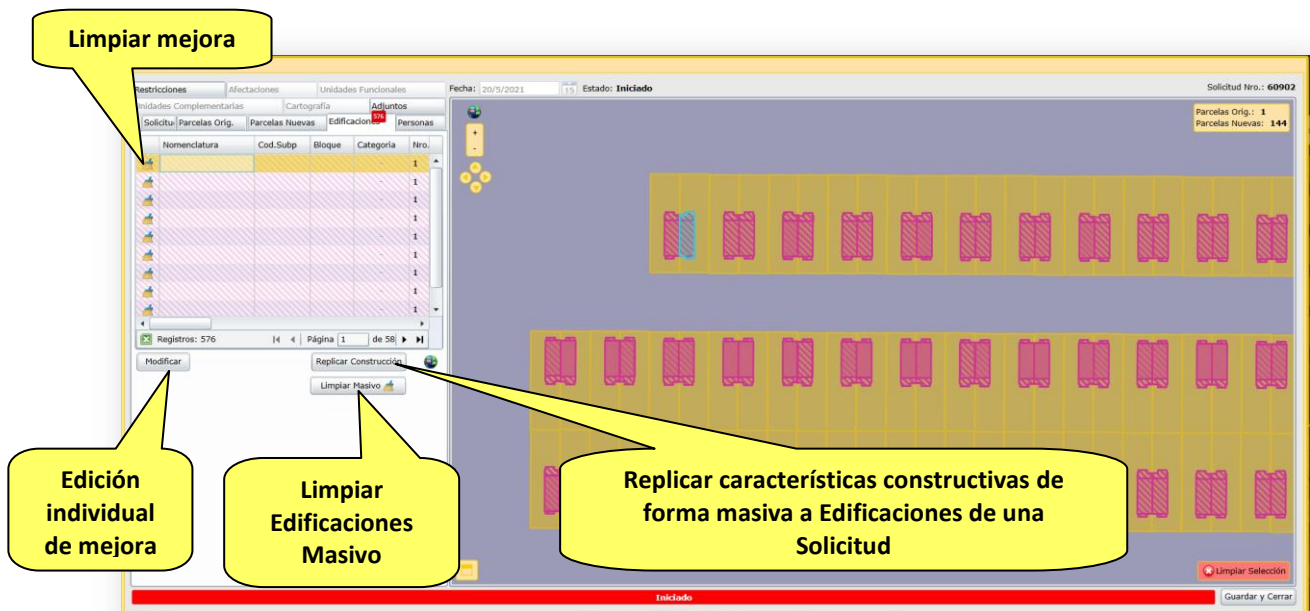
Limpiar mejora

Restricciones | Afectaciones | Unidades Funcionales
Unidades Complementarias | Cartografía | Adjuntos
Solicitud | Parcelas Orig. | Parcelas Nuevas | Edificaciones 576 | Personas

| | Nomenclatura | Cod.Subp | Bloque | Categoria | Nro. |
|---|---|---|---|---|---|
| | | | | | 1 |
| | | | | | 1 |
| | | | | | 1 |
| | | | | | 1 |
| | | | | | 1 |
| | | | | | 1 |
| | | | | | 1 |
| | | | | | 1 |
| | | | | | 1 |

Registros: 576 Página 1 de 58

Modificar
Replicar Construcción
Limpiar Masivo

Fecha: 20/5/2021 Estado: Iniciado
Solicitud Nro.: 60902
Parcelas Orig.: 1
Parcelas Nuevas: 144

Edición individual de mejora

Limpiar Edificaciones Masivo

Replicar características constructivas de forma masiva a Edificaciones de una Solicitud

Limpiar Selección

Iniciado
Guardar y Cerrar